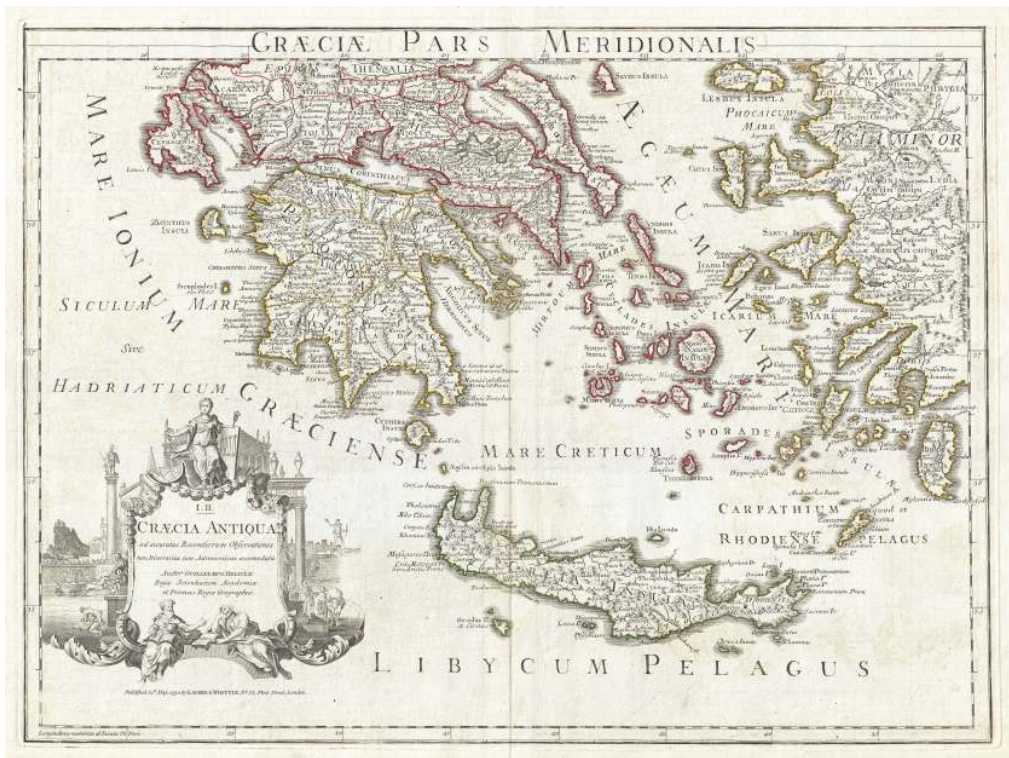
GRÆCIÆ PARS MERIDIONALIS

EPIRUS
THESSALIA
ACARNANIA
CEPHALENIA
MARE IONIUM
SICULUM
Sive
HADRIATICUM
MARE
GRÆCIENSE
ZACYNTHUS INSULA
Strophades Ins.
PELOPONNESUS
ACHAIA
ARCADIA
AEGÆUM MARE
LESBUS INSULA
PHOCAICUM MARE
ASIA MINOR
LYDIA
CARIA
MYRTOUM MARE
CYCLADES INSULÆ
ICARIUM MARE
SPORADES INSULÆ
MARE CRETICUM
CARPATHIUM
RHODIENSE PELAGUS
CYTHERA INSULA
LIBYCUM PELAGUS

I. II.
GRÆCIA ANTIQUA
ad accuratas Recentiorum Observationes
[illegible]
Auctor GUILLELMUS DELISLE
Regiæ Scientiarum Academiæ
et Primus Regis Geographus

Published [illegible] by LAURIE & WHITTLE, No. 53, Fleet Street, London.